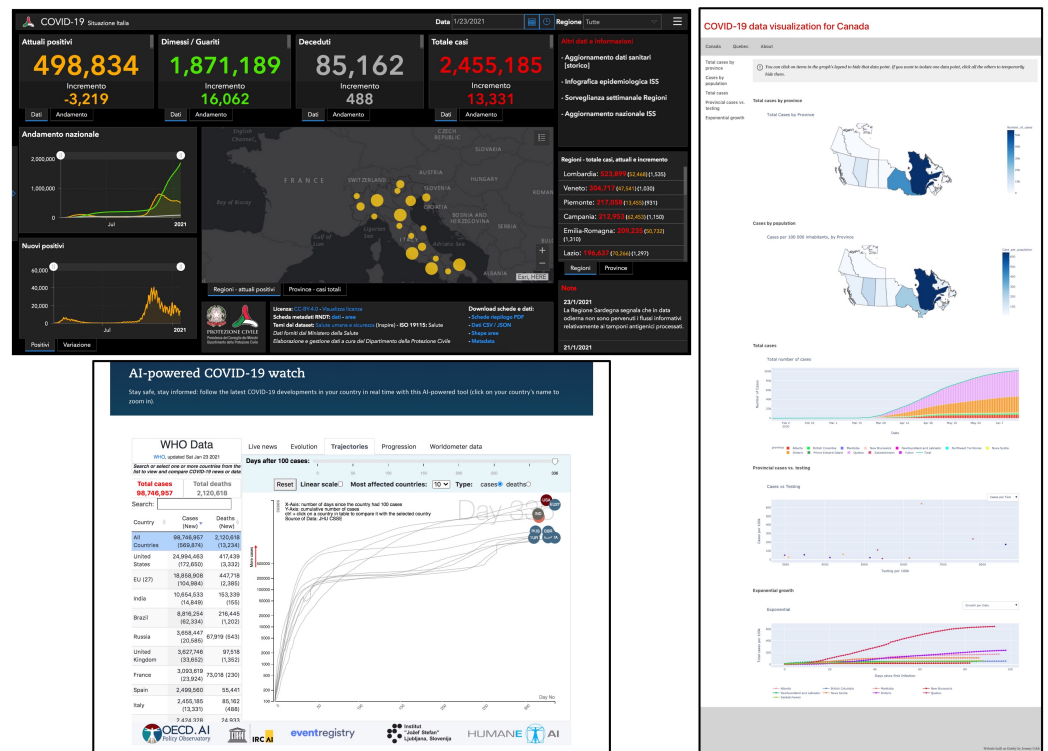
COVID-19 Situazione Italia

Data 1/23/2021 Regione Tutte

Attuali positivi
498,834
Incremento
-3,219
Dati Andamento

Dimessi / Guariti
1,871,189
Incremento
16,062
Dati Andamento

Deceduti
85,162
Incremento
488
Dati Andamento

Totale casi
2,455,185
Incremento
13,331
Dati Andamento

Altri dati e informazioni
- Aggiornamento dati sanitari (storico)
- Infografica epidemiologica ISS
- Sorveglianza settimanale Regioni
- Aggiornamento nazionale ISS

Andamento nazionale
2,000,000
1,000,000
0
Jul 2021

Nuovi positivi
60,000
40,000
20,000
0
Jul 2021
Positivi Variazione

FRANCE SWITZERLAND AUSTRIA HUNGARY CZECH REPUBLIC SLOVAKIA SLOVENIA CROATIA BOSNIA AND HERZEGOVINA ALBANIA
Esri, HERE
Regioni - attuali positivi Province - casi totali

Regioni - totale casi, attuali e incremento
Lombardia: 523,895 (52,448) (1,535)
Veneto: 304,717 (47,541) (1,030)
Piemonte: 217,058 (13,455) (931)
Campania: 212,953 (62,453) (1,150)
Emilia-Romagna: 209,235 (50,732) (1,210)
Lazio: 196,637 (70,266) (1,297)
Regioni Province

PROTEZIONE CIVILE
License: CC-BY-4.0 - Visualizza licenza
Scheda metadati RNDT: dati - aree
Temi del dataset: Salute umana e sicurezza (Inspire) - ISO 19115: Salute
Dati forniti dal Ministero della Salute
Elaborazione e gestione dati a cura del Dipartimento della Protezione Civile

Download schede e dati:
- Schede riepilogo PDF
- Dati CSV / JSON
- Shape aree
- Metadata

Note
23/1/2021
La Regione Sardegna segnala che in data odierna non sono pervenuti i flussi informativi relativamente ai tamponi antigenici processati.
21/1/2021

AI-powered COVID-19 watch
Stay safe, stay informed: follow the latest COVID-19 developments in your country in real time with this AI-powered tool (click on your country's name to zoom in).

WHO Data
WHO, updated Sat Jan 23 2021
Search or select one or more countries from the list to view and compare COVID-19 news or data
Total cases 98,746,957
Total deaths 2,120,618
Search:

| Country | Cases (New) | Deaths (New) |
|---|---|---|
| All Countries | 98,746,957 (569,874) | 2,120,618 (13,234) |
| United States | 24,994,463 (172,650) | 417,439 (3,332) |
| EU (27) | 18,858,908 (104,984) | 447,718 (2,385) |
| India | 10,654,533 (14,849) | 153,339 (155) |
| Brazil | 8,816,254 (62,334) | 216,445 (1,202) |
| Russia | 3,658,447 (20,585) | 67,919 (543) |
| United Kingdom | 3,627,748 (33,652) | 97,518 (1,352) |
| France | 3,093,619 (23,924) | 73,018 (230) |
| Spain | 2,499,560 | 55,441 |
| Italy | 2,455,185 (13,331) | 85,162 (488) |
| | 2,424,378 | 24,933 |

Live news Evolution Trajectories Progression Worldometer data
Days after 100 cases:
Reset Linear scale Most affected countries: 10 Type: cases deaths
X-Axis: number of days since the country had 100 cases
Y-Axis: cumulative number of cases
ctrl + click on a country in table to compare it with the selected country
Source of Data: JHU CSSE
Day No

OECD.AI Policy Observatory IRCAI eventregistry Institut "Jožef Stefan" Ljubljana, Slovenija HUMANE AI

COVID-19 data visualization for Canada
Canada Quebec About
Total cases by province
Cases by population
Total cases
Provincial cases vs. testing
Exponential growth
You can click on items in the graph's legend to hide that data point. If you want to isolate one data point, click all the others to temporarily hide them.
Total cases by province
Total Cases by Province
Cases by population
Cases per 100 000 inhabitants, by Province
Total cases
Total number of cases
Provincial cases vs. testing
Cases vs Testing
Exponential growth
Exponential